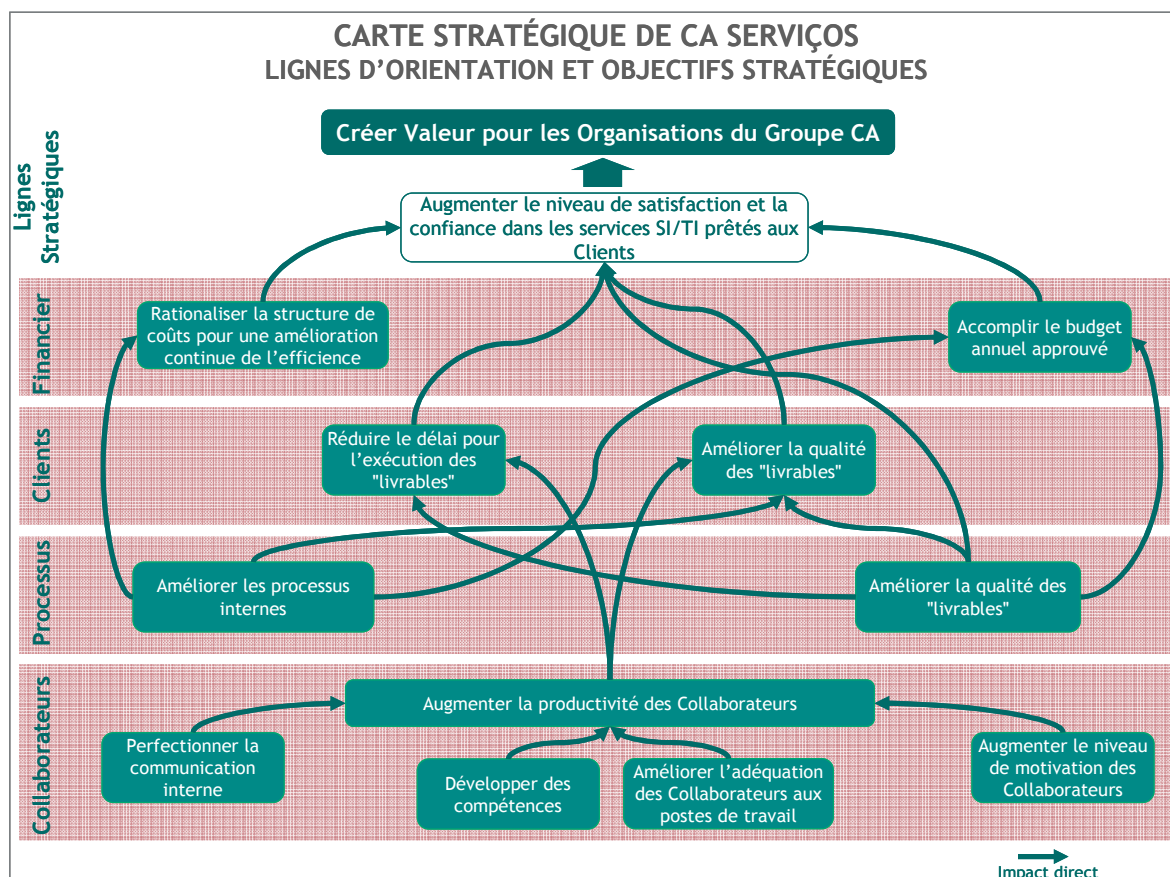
CARTE STRATÉGIQUE DE CA SERVIÇOS
LIGNES D'ORIENTATION ET OBJECTIFS STRATÉGIQUES

Lignes Stratégiques

Créer Valeur pour les Organisations du Groupe CA

Augmenter le niveau de satisfaction et la confiance dans les services SI/TI prêtés aux Clients

Financier

Rationaliser la structure de coûts pour une amélioration continue de l'efficience

Accomplir le budget annuel approuvé

Clients

Réduire le délai pour l'exécution des "livrables"

Améliorer la qualité des "livrables"

Processus

Améliorer les processus internes

Améliorer la qualité des "livrables"

Collaborateurs

Augmenter la productivité des Collaborateurs

Perfectionner la communication interne

Développer des compétences

Améliorer l'adéquation des Collaborateurs aux postes de travail

Augmenter le niveau de motivation des Collaborateurs

Impact direct